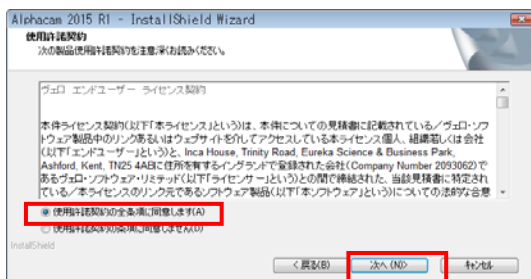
Alphacam 2015 R1 - InstallShield Wizard

使用許諾契約
次の製品使用許諾契約を注意深くお読みください。

ヴェロ エンドユーザー ライセンス契約

本使ライセンス契約(以下「本ライセンス」という)は、本件についての見積書に記載されている/ヴェロ・ソフトウェア製品中のリンクあるいはウェブサイトを介してアクセスしている本ライセンス個人、組織あるいは会社(以下「エンドユーザー」という)と、Inca House, Trinity Road, Eureka Science & Business Park, Ashford, Kent, TN25 4AB に住所を有するイングランドで登録された会社(Company Number 2093062)であるヴェロ・ソフトウェア・リミテッド(以下「ライセンサー」という)との間で締結された、当該見積書に特定されている/本ライセンスのリンク元であるソフトウェア製品(以下「本ソフトウェア」という)についての法的な合意

使用許諾契約の全条項に同意します(A)
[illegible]

InstallShield

< 戻る(B)
次へ (N)>
キャンセル